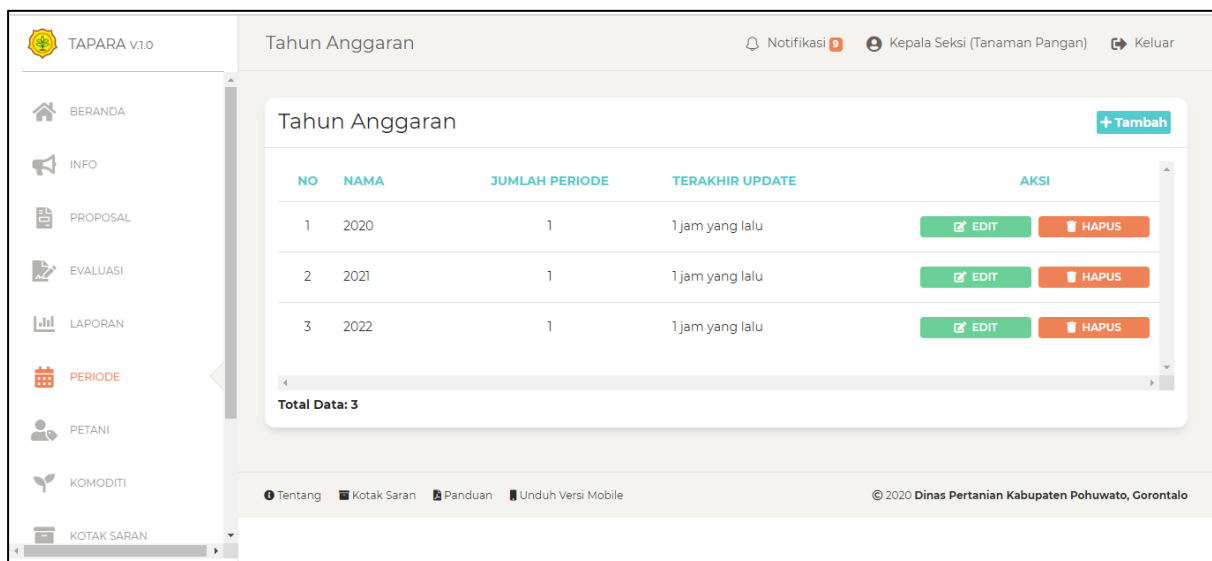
TAPARA v.1.0

BERANDA
INFO
PROPOSAL
EVALUASI
LAPORAN
PERIODE
PETANI
KOMODITI
KOTAK SARAN

Tahun Anggaran

Notifikasi 9 Kepala Seksi (Tanaman Pangan) Keluar

Tahun Anggaran

+ Tambah

| NO | NAMA | JUMLAH PERIODE | TERAKHIR UPDATE | AKSI |
|---|---|---|---|---|
| 1 | 2020 | 1 | 1 jam yang lalu | EDIT HAPUS |
| 2 | 2021 | 1 | 1 jam yang lalu | EDIT HAPUS |
| 3 | 2022 | 1 | 1 jam yang lalu | EDIT HAPUS |

Total Data: 3

Tentang Kotak Saran Panduan Unduh Versi Mobile

© 2020 Dinas Pertanian Kabupaten Pohuwato, Gorontalo